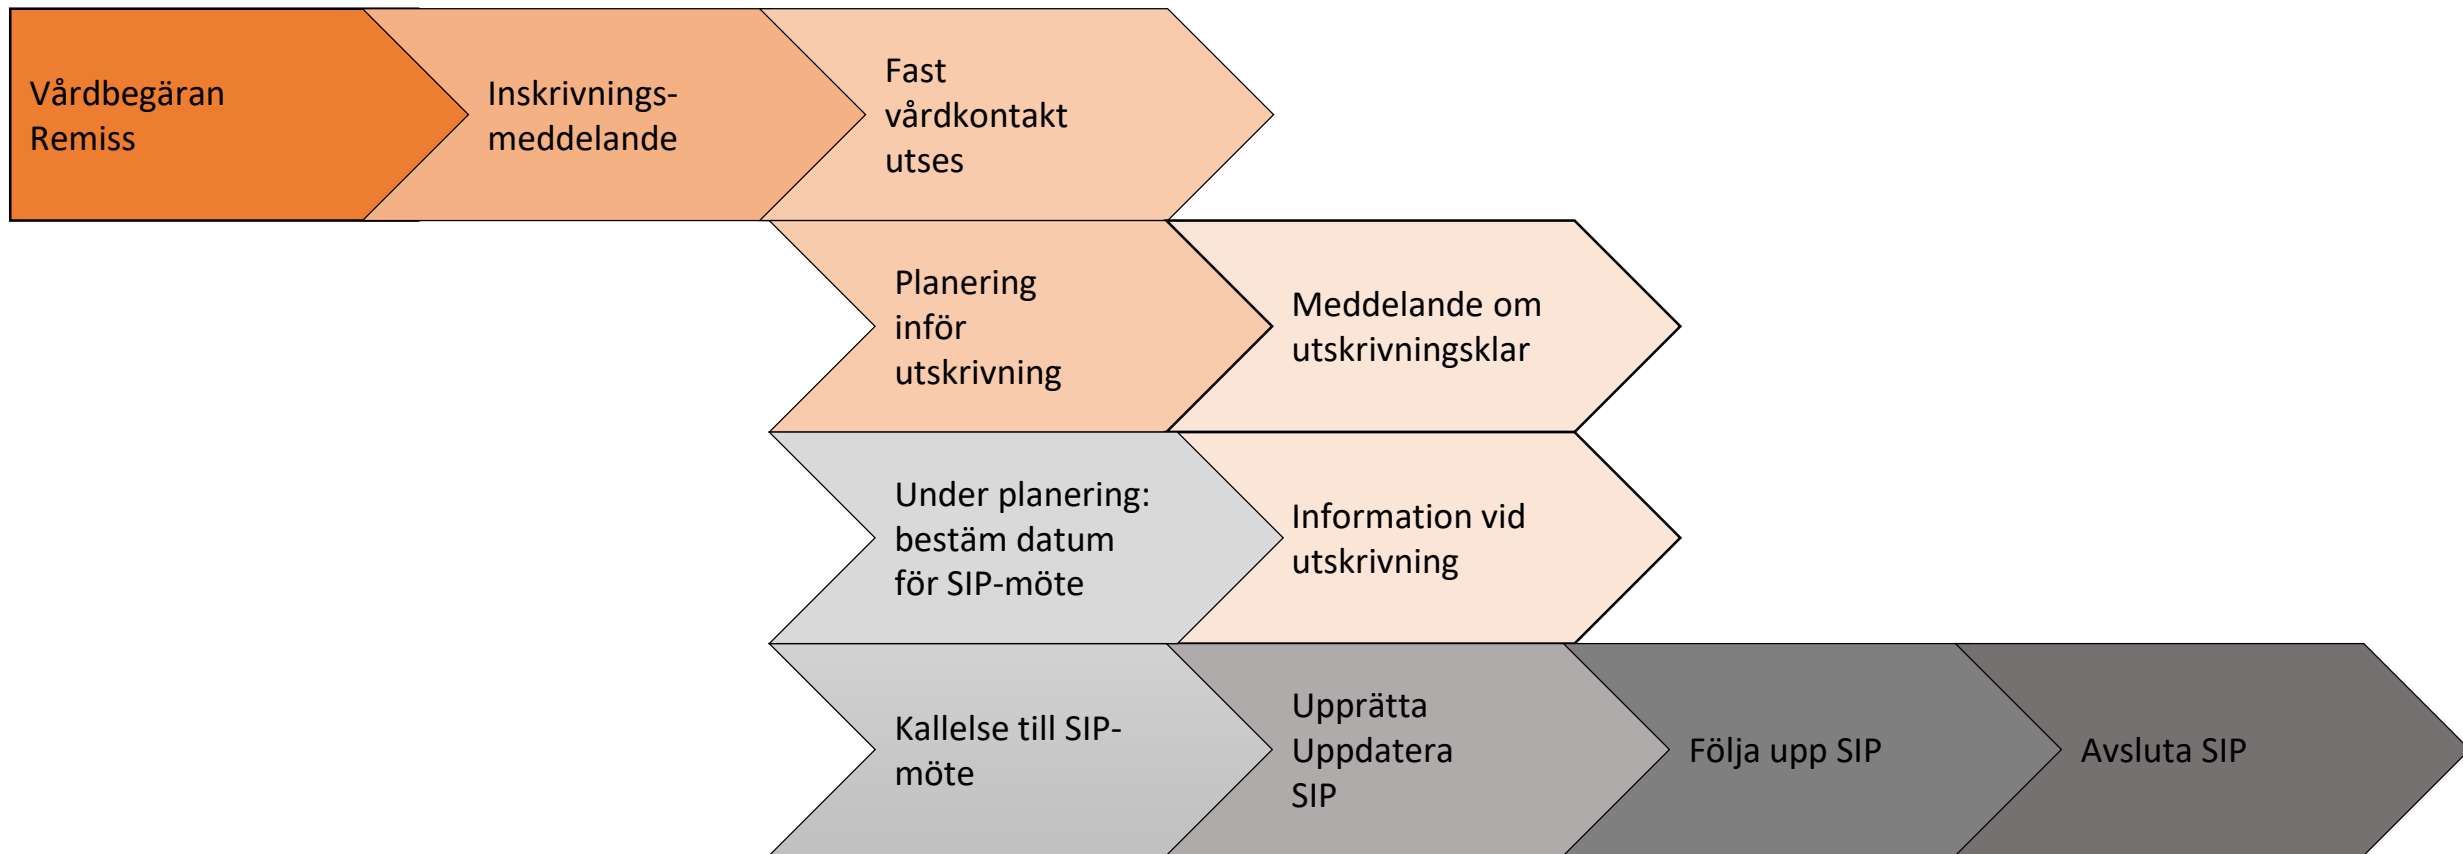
Vårdbegäran
Remiss

Inskrivnings-meddelande

Fast vårdkontakt utses

Planering inför utskrivning

Meddelande om utskrivningsklar

Under planering: bestäm datum för SIP-möte

Information vid utskrivning

Kallelse till SIP-möte

Upprätta Uppdatera SIP

Följa upp SIP

Avsluta SIP